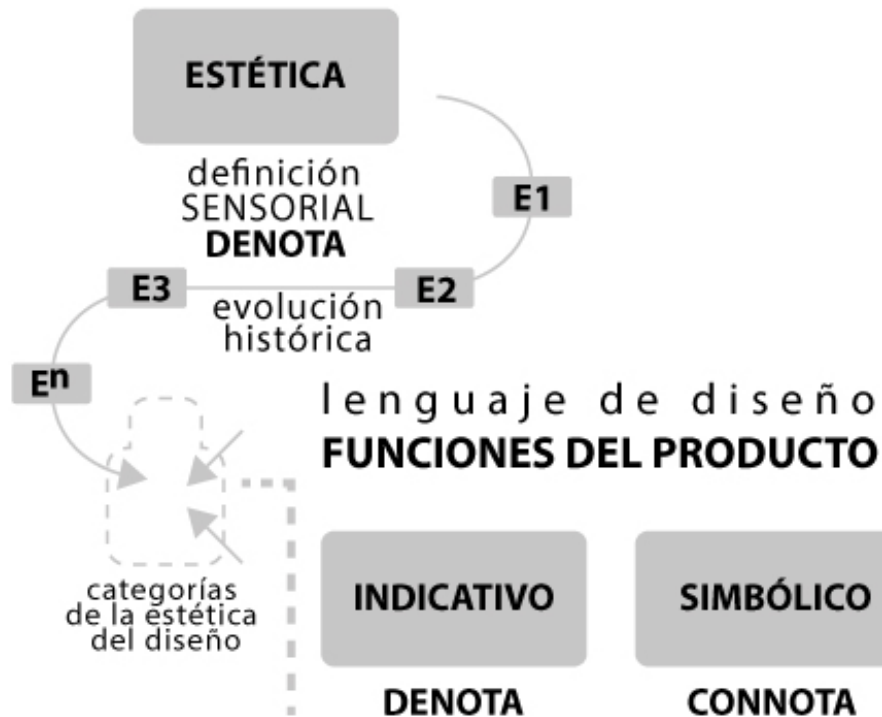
ESTÉTICA

definición SENSORIAL **DENOTA**

E1

E2

E3

evolución histórica

$E^n$

categorías de la estética del diseño

lenguaje de diseño
FUNCIONES DEL PRODUCTO

INDICATIVO

SIMBÓLICO

DENOTA

CONNOTA